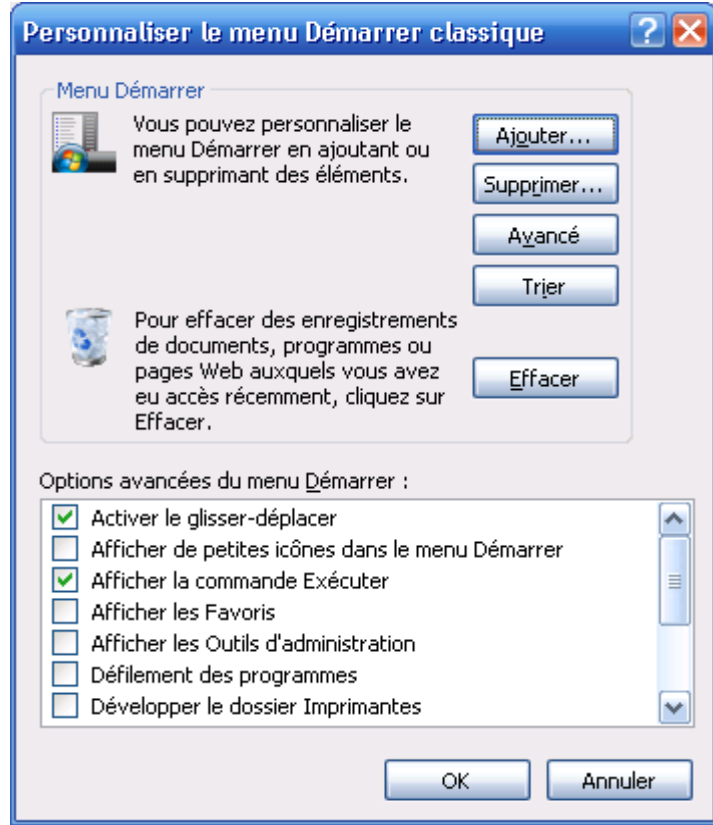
Personnaliser le menu Démarrer classique

Menu Démarrer

Vous pouvez personnaliser le menu Démarrer en ajoutant ou en supprimant des éléments.

Ajouter...

Supprimer...

Avancé

Trier

Pour effacer des enregistrements de documents, programmes ou pages Web auxquels vous avez eu accès récemment, cliquez sur Effacer.

Effacer

Options avancées du menu Démarrer :

Activer le glisser-déplacer
Afficher de petites icônes dans le menu Démarrer
Afficher la commande Exécuter
Afficher les Favoris
Afficher les Outils d'administration
Défilement des programmes
Développer le dossier Imprimantes

OK

Annuler